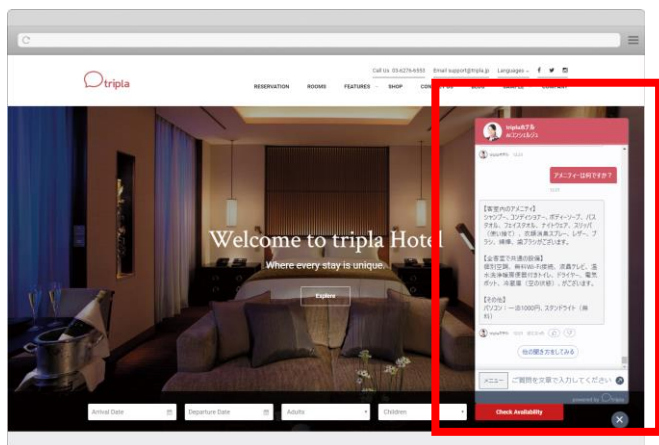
tripla

Call Us 03-6276-6553 Email support@tripla.jp Languages

RESERVATION ROOMS FEATURES SHOP CO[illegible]

Welcome to tripla Hotel

Where every stay is unique.

Explore

tripla ホテル
AIコンシェルジュ

アメニティーは何ですか？

【客室内のアメニティ】
シャンプー、コンディショナー、ボディーソープ、バスタオル、フェイスタオル、ナイトウェア、スリッパ（使い捨て）、衣類消臭スプレー、レザー、ブラシ、綿棒、湯プラシがございます。

【全客室で共通の設備】
個別空調、無料Wi-Fi環境、液晶テレビ、温水洗浄機能便座付きトイレ、ドライヤー、電気ポット、冷蔵庫（空の状態）、がございます。

【その他】
パソコン：一泊1000円、スタンドライト（無料）

他の聞き方をしてみる

メニュー ご質問を文章で入力してください

powered by tripla

Arrival Date Departure Date Adults Children Check Availability